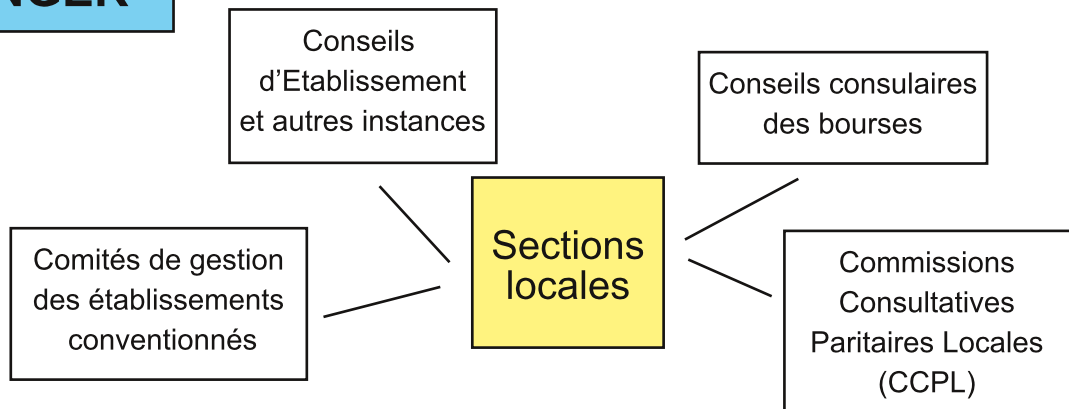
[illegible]

Conseils d’Etablissement et autres instances

Conseils consulaires des bourses

Sections locales

Comités de gestion des établissements conventionnés

Commissions Consultatives Paritaires Locales (CCPL)